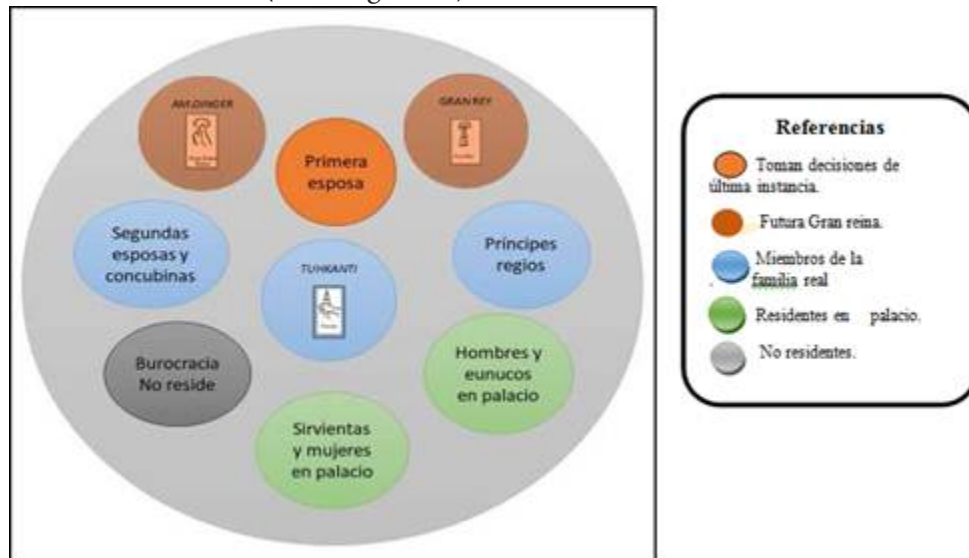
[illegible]

AMA.DINGER

GRAN REY

Primera esposa

Segundas esposas y concubinas

TUHKANTI

Principes regios

Burocracia No reside

Hombres y eunucos en palacio

Sirvientas y mujeres en palacio

Referencias

Toman decisiones de última instancia.

Futura Gran reina.

Miembros de la familia real

Residentes en palacio.

No residentes.